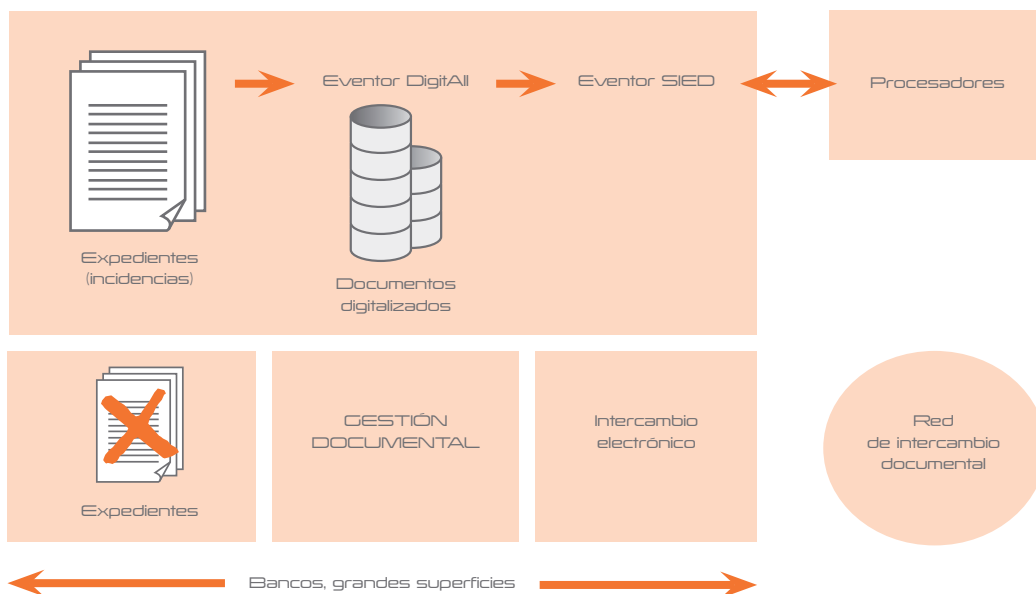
Eventor DigitAll

Eventor SIED

Procesadores

Expedientes (incidencias)

Documentos digitalizados

Expedientes

GESTIÓN DOCUMENTAL

Intercambio electrónico

Red de intercambio documental

Bancos, grandes superficies